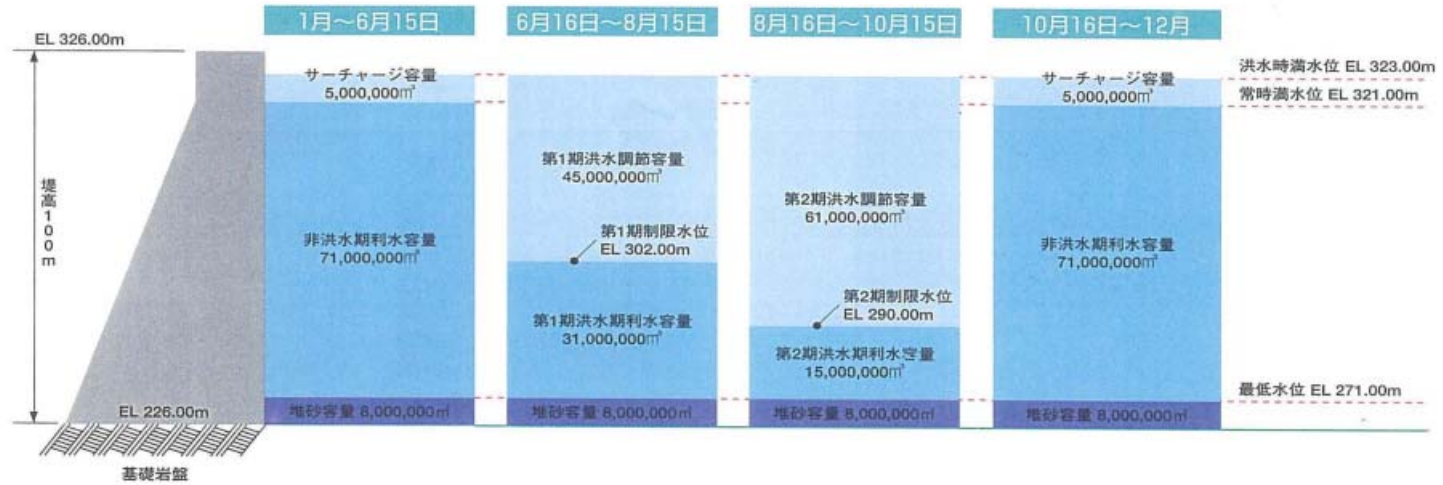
1月～6月15日

6月16日～8月15日

8月16日～10月15日

10月16日～12月

EL 326.00m

堤高100m

EL 226.00m

基礎岩盤

サーチャージ容量
5,000,000m³

非洪水期利水容量
71,000,000m³

堆砂容量 8,000,000m³

第1期洪水調節容量
45,000,000m³

第1期制限水位
EL 302.00m

第1期洪水期利水容量
31,000,000m³

堆砂容量 8,000,000m³

第2期洪水調節容量
61,000,000m³

第2期制限水位
EL 290.00m

第2期洪水期利水容量
15,000,000m³

堆砂容量 8,000,000m³

サーチャージ容量
5,000,000m³

非洪水期利水容量
71,000,000m³

堆砂容量 8,000,000m³

洪水時満水位 EL 323.00m
常時満水位 EL 321.00m
最低水位 EL 271.00m